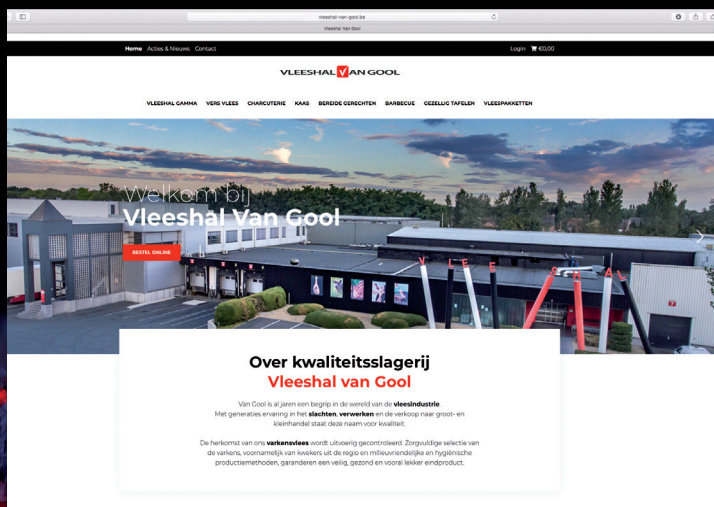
vleeshal-van-gool.be
Vleeshal Van Gool

Home Acties & Nieuws Contact

Login €0,00

VLEESHAL VAN GOOL

VLEESHAL GAMMA VERS VLEES CHARCUTERIE KAAS BEREIDE GERECHTEN BARBECUE GEZELLIG TAFELEN VLEESPAKKETTEN

Welkom bij
Vleeshal Van Gool

BESTEL ONLINE

V L E E S H A L

Over kwaliteitsslagerij
Vleeshal van Gool

Van Gool is al jaren een begrip in de wereld van de **vleesindustrie**. Met generaties ervaring in het **slachten**, **verwerken** en de verkoop naar groot- en kleinhandel staat deze naam voor kwaliteit.

De herkomst van ons **varkensvlees** wordt uitvoerig gecontroleerd. Zorgvuldige selectie van de varkens, voornamelijk van kwekers uit de regio en milieuvriendelijke en hygiënische productiemethoden, garanderen een veilig, gezond en vooral lekker eindproduct.